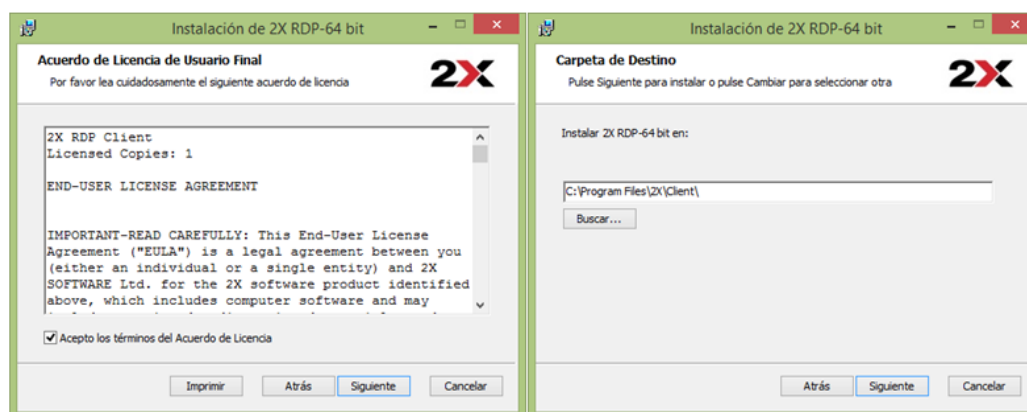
Instalación de 2X RDP-64 bit

Acuerdo de Licencia de Usuario Final

Por favor lea cuidadosamente el siguiente acuerdo de licencia

2X

2X RDP Client
Licensed Copies: 1

END-USER LICENSE AGREEMENT

IMPORTANT-READ CAREFULLY: This End-User License Agreement ("EULA") is a legal agreement between you (either an individual or a single entity) and 2X SOFTWARE Ltd. for the 2X software product identified above, which includes computer software and may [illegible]

Acepto los términos del Acuerdo de Licencia

Imprimir Atrás Siguiente Cancelar

Instalación de 2X RDP-64 bit

Carpeta de Destino

Pulse Siguiente para instalar o pulse Cambiar para seleccionar otra

2X

Instalar 2X RDP-64 bit en:

C:\Program Files\2X\Client\

Buscar...

Atrás Siguiente Cancelar